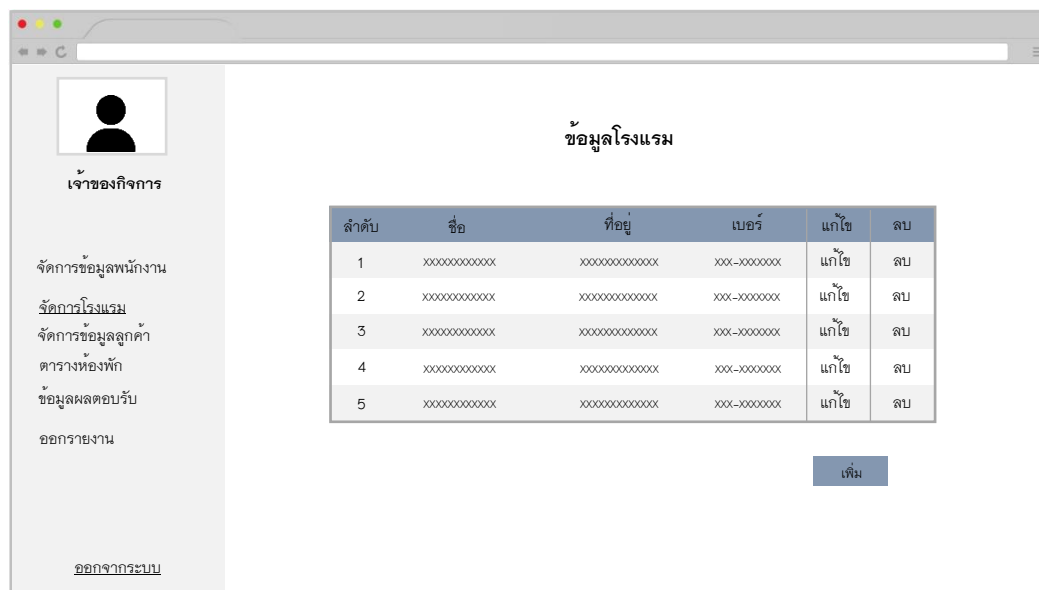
เจ้าของกิจการ

จัดการข้อมูลพนักงาน

จัดการโรงแรม
จัดการข้อมูลลูกค้า
ตารางห้องพัก
ข้อมูลผลตอบรับ

ออกรายงาน

ออกจากระบบ

ข้อมูลโรงแรม

| ลำดับ | ชื่อ | ที่อยู่ | เบอร์ | แก้ไข | ลบ |
|---|---|---|---|---|---|
| 1 | xxxxxxxxxxxx | xxxxxxxxxxxxx | xxx-xxxxxxx | แก้ไข | ลบ |
| 2 | xxxxxxxxxxxx | xxxxxxxxxxxxx | xxx-xxxxxxx | แก้ไข | ลบ |
| 3 | xxxxxxxxxxxx | xxxxxxxxxxxxx | xxx-xxxxxxx | แก้ไข | ลบ |
| 4 | xxxxxxxxxxxx | xxxxxxxxxxxxx | xxx-xxxxxxx | แก้ไข | ลบ |
| 5 | xxxxxxxxxxxx | xxxxxxxxxxxxx | xxx-xxxxxxx | แก้ไข | ลบ |

เพิ่ม